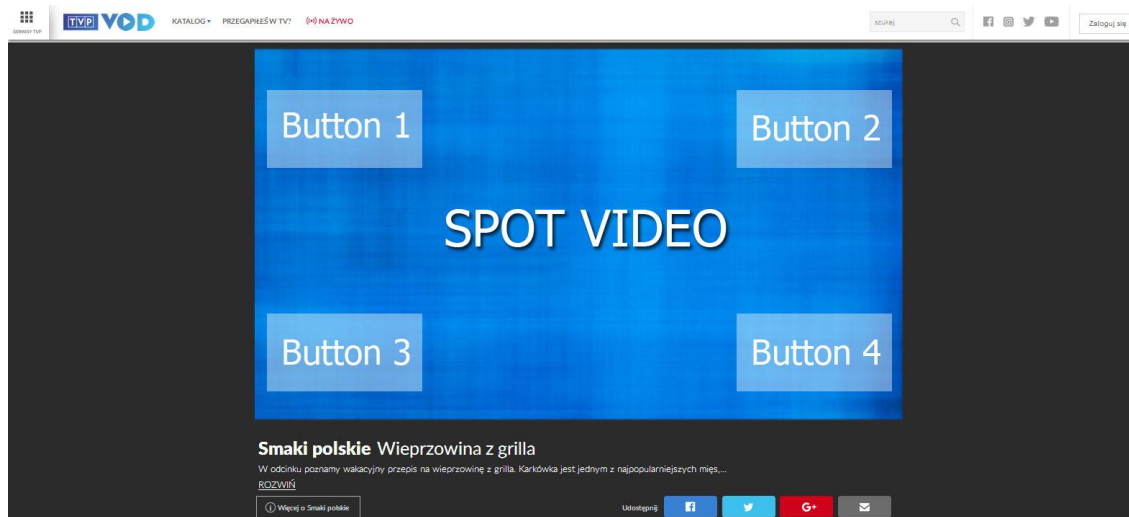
SERWISY TVP

TVP VOD

KATALOG ▾ PRZEGAPIŁEŚ W TV? NA ŻYWO

szukaj

Zaloguj się

Button 1

Button 2

SPOT VIDEO

Button 3

Button 4

Smaki polskie Wieprzowina z grilla

W odcinku poznamy wakacyjny przepis na wieprzowinę z grilla. Karkówka jest jednym z najpopularniejszych mięs,...

ROZWIŃ

Więcej o Smaki polskie

Udostępnij:

G+